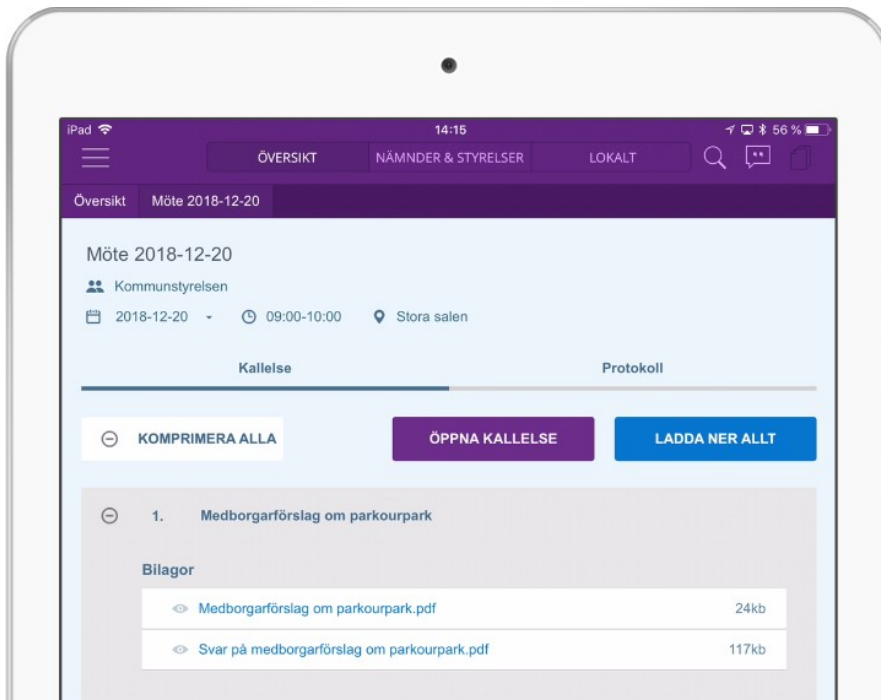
iPad
14:15
56 %

ÖVERSIKT
NÄMNDER & STYRELSER
LOKALT

Översikt
Möte 2018-12-20

Möte 2018-12-20

Kommunstyrelsen

2018-12-20
09:00-10:00
Stora salen

Kallelse
Protokoll

KOMPRIMERA ALLA
ÖPPNA KALLELSE
LADDA NER ALLT

1. Medborgarförslag om parkourpark

Bilagor

Medborgarförslag om parkourpark.pdf 24kb

Svar på medborgarförslag om parkourpark.pdf 117kb